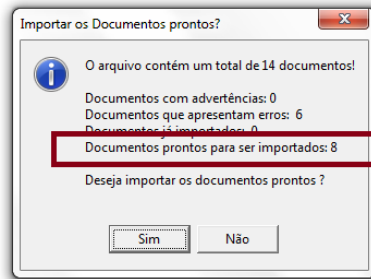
Importar os Documentos prontos?

O arquivo contém um total de 14 documentos!

Documentos com advertências: 0
Documentos que apresentam erros: 6
Documentos já importados: 0
Documentos prontos para ser importados: 8

Deseja importar os documentos prontos ?

Sim
Não